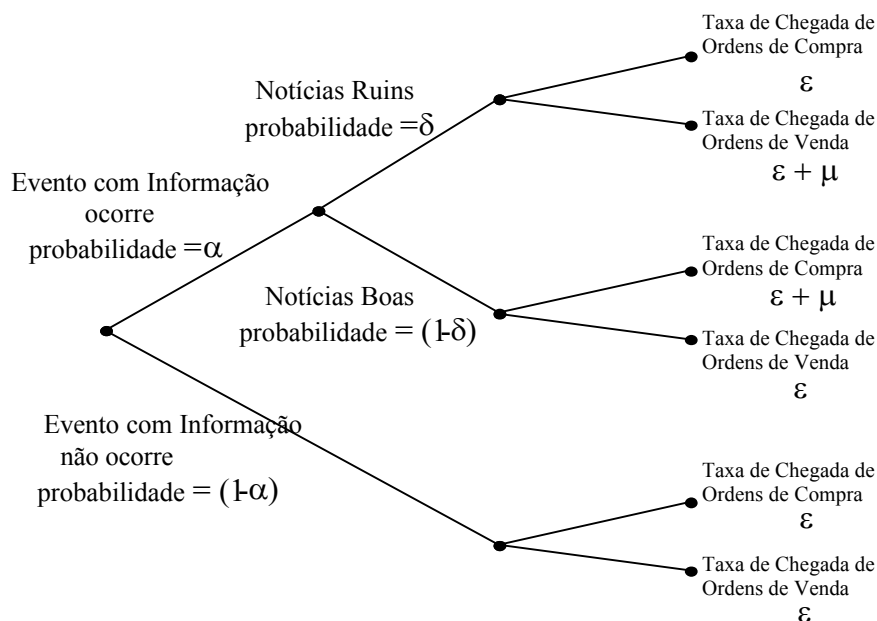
Evento com Informação ocorre probabilidade $=\alpha$

Notícias Ruins probabilidade $=\delta$

Taxa de Chegada de Ordens de Compra $\varepsilon$

Taxa de Chegada de Ordens de Venda $\varepsilon + \mu$

Notícias Boas probabilidade $= (1-\delta)$

Taxa de Chegada de Ordens de Compra $\varepsilon + \mu$

Taxa de Chegada de Ordens de Venda $\varepsilon$

Evento com Informação não ocorre probabilidade $= (1-\alpha)$

Taxa de Chegada de Ordens de Compra $\varepsilon$

Taxa de Chegada de Ordens de Venda $\varepsilon$